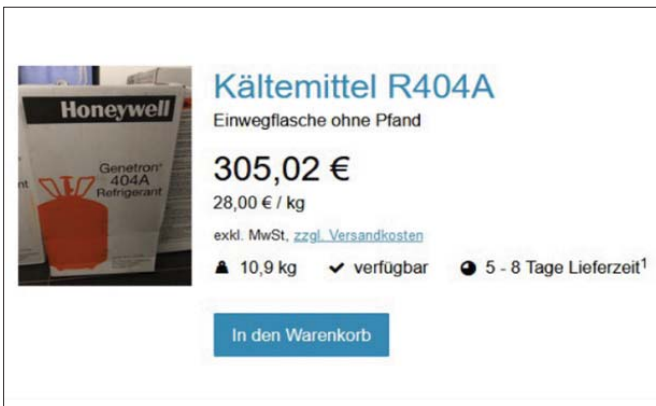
Honeywell

Genetron
404A
Refrigerant

Kältemittel R404A

Einwegflasche ohne Pfand

305,02 €

28,00 € / kg

exkl. MwSt, zzgl. Versandkosten

10,9 kg ✔ verfügbar 5 - 8 Tage Lieferzeit$^1$

In den Warenkorb